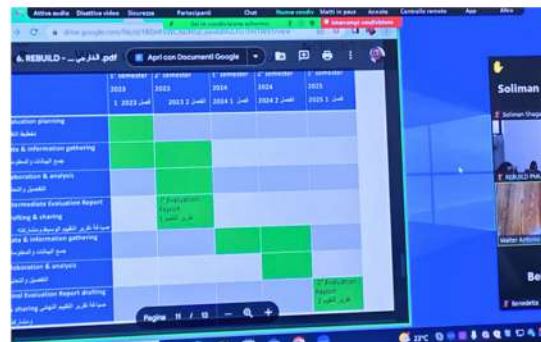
Attiva audio Disattiva video Sicurezza Partecipanti Chat Nuovo rendiz Metti in pausa Annota Controllo remoto App Altro

Interrompi condivisione

6. REBUILD - الخارجي .pdf

Apri con Documenti Google

| | 1° semester 2023 فصل 1 2023 | 2° semester 2023 فصل 2 2023 | 1° semester 2024 فصل 1 2024 | 2° semester 2024 فصل 2 2024 | 1° semester 2025 فصل 1 2025 | |
|---|---|---|---|---|---|---|
| Evaluation planning تخطيط التقييم | | | | | | |
| Data & information gathering جمع البيانات والمعلومات | | | | | | |
| Elaboration & analysis التفصيل والتحليل | | | | | | |
| Intermediate Evaluation Report drafting & sharing مسودة تقرير التقييم المرحلي ومشاركته | | 1° Evaluation Report تقرير التقييم 1 | | | | |
| Data & information gathering جمع البيانات والمعلومات | | | | | | |
| Elaboration & analysis التفصيل والتحليل | | | | | | |
| Final Evaluation Report drafting & sharing مسودة تقرير التقييم النهائي ومشاركته | | | | | 2° Evaluation Report تقرير التقييم 2 | |

Pagina 11 / 12

Soliman

Soliman Shaga

REBUILD PMU

Walter Antonio

Be

Benedetta

22°C